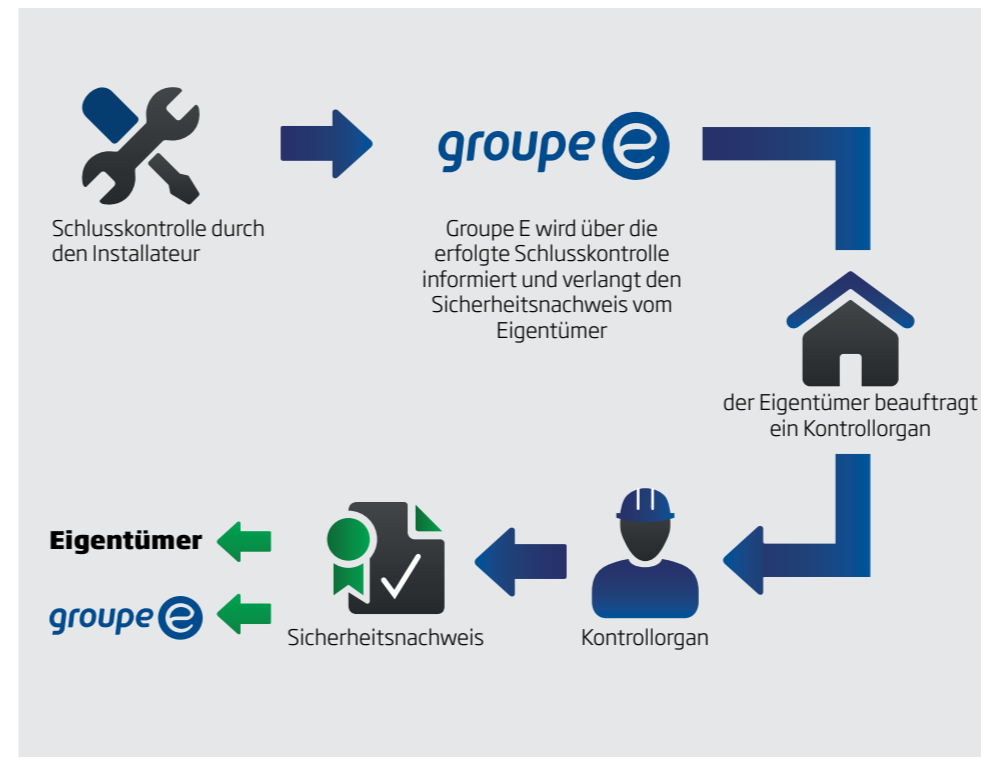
Schlusskontrolle durch den Installateur

groupe e

Groupe E wird über die erfolgte Schlusskontrolle informiert und verlangt den Sicherheitsnachweis vom Eigentümer

der Eigentümer beauftragt ein Kontrollorgan

Kontrollorgan

Sicherheitsnachweis

Eigentümer

groupe e